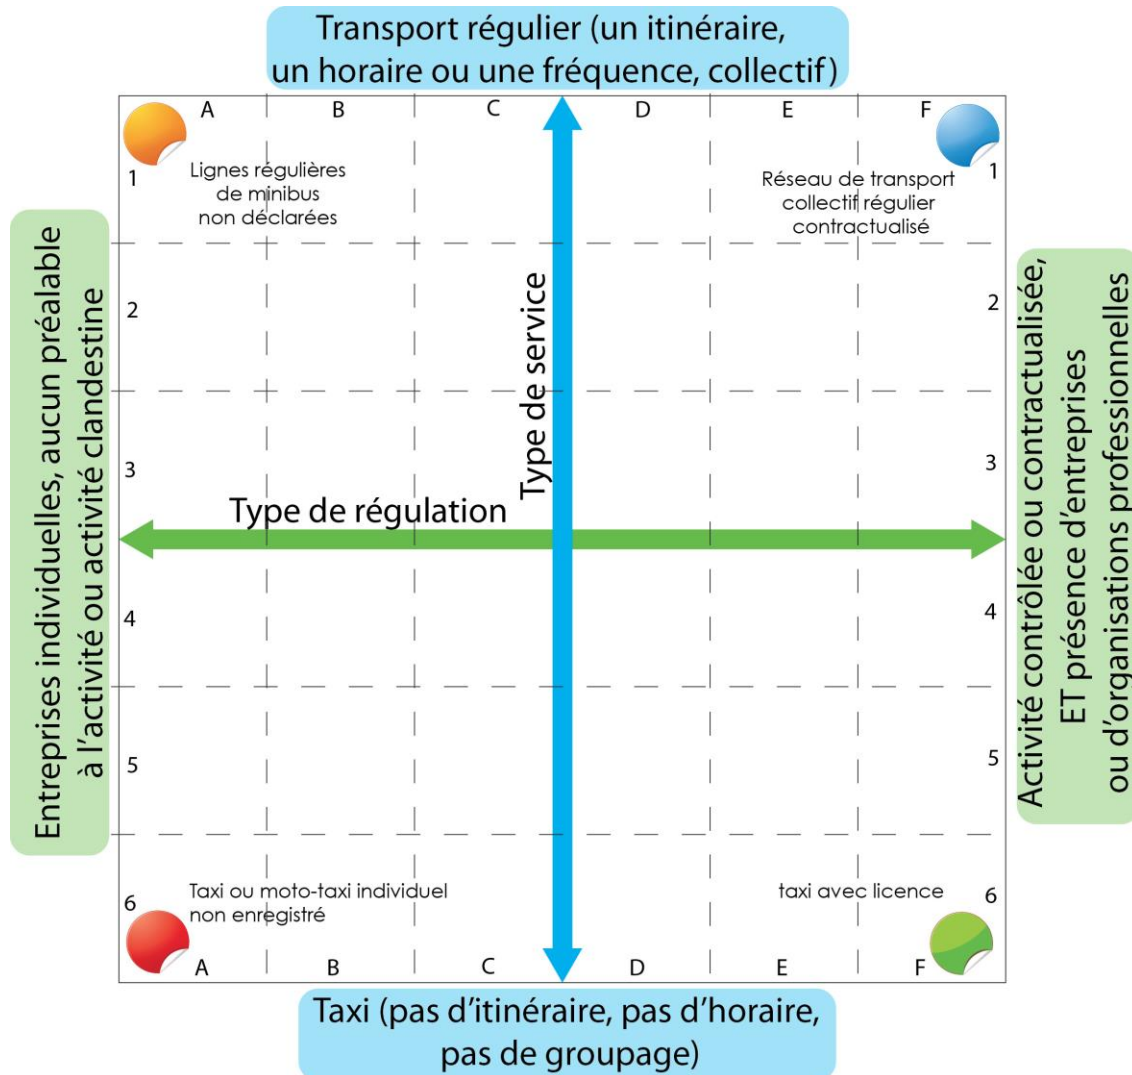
Transport régulier (un itinéraire, un horaire ou une fréquence, collectif)

A B C D E F

1

Lignes régulières de minibus non déclarées

Réseau de transport collectif régulier contractualisé

1

Entreprises individuelles, aucun préalable à l'activité ou activité clandestine

Type de service

Activité contrôlée ou contractualisée, ET présence d'entreprises ou d'organisations professionnelles

2 2

3 3

Type de régulation

4 4

5 5

6

Taxi ou moto-taxi individuel non enregistré

taxi avec licence

6

A B C D E F

Taxi (pas d'itinéraire, pas d'horaire, pas de groupage)